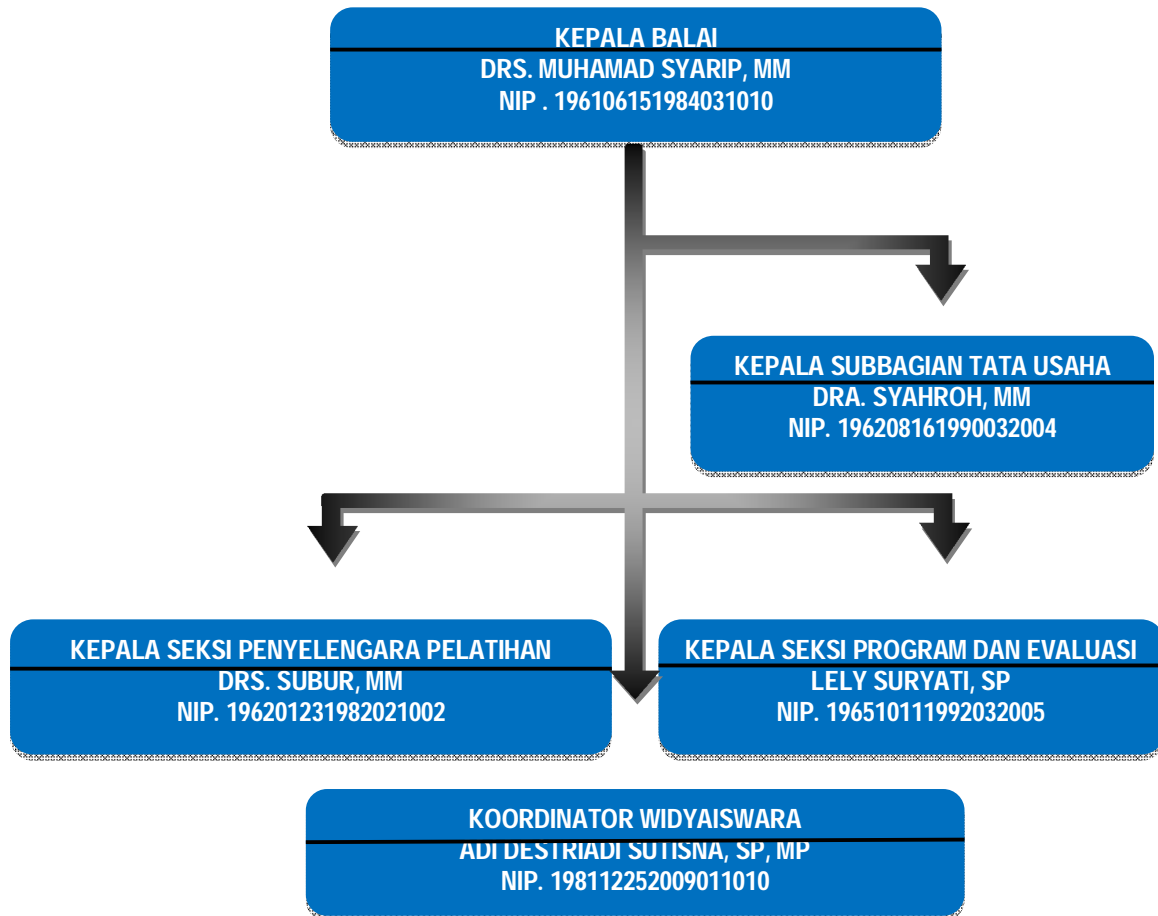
KEPALA BALAI
DRS. MUHAMAD SYARIP, MM
NIP . 196106151984031010

KEPALA SUBBAGIAN TATA USAHA
DRA. SYAHROH, MM
NIP. 196208161990032004

KEPALA SEKSI PENYELENGARA PELATIHAN
DRS. SUBUR, MM
NIP. 196201231982021002

KEPALA SEKSI PROGRAM DAN EVALUASI
LELY SURYATI, SP
NIP. 196510111992032005

KOORDINATOR WIDYAISWARA
ADI DESTRIADI SUTISNA, SP, MP
NIP. 198112252009011010